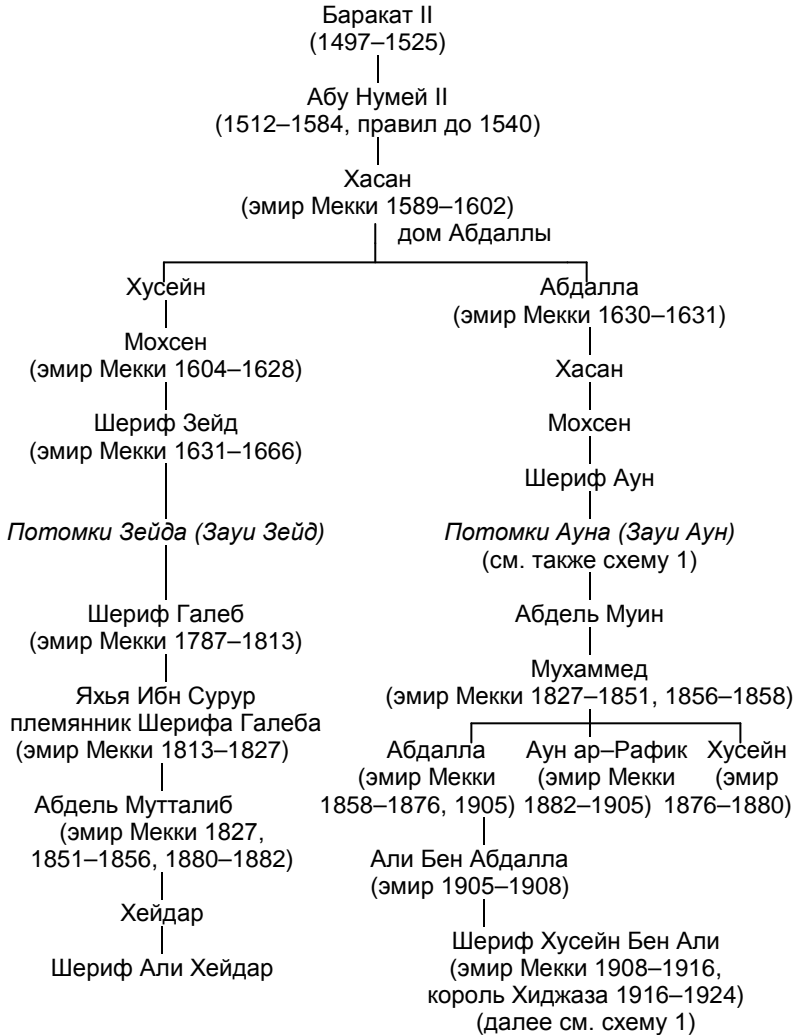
Баракат II
(1497–1525)

Абу Нумей II
(1512–1584, правил до 1540)

Хасан
(эмир Мекки 1589–1602)
дом Абдаллы

Хусейн

Мохсен
(эмир Мекки 1604–1628)

Шериф Зейд
(эмир Мекки 1631–1666)

*Потомки Зейда (Зауи Зейд)*

Шериф Галеб
(эмир Мекки 1787–1813)

Яхья Ибн Сурур
племянник Шерифа Галеба
(эмир Мекки 1813–1827)

Абдель Мутталиб
(эмир Мекки 1827,
1851–1856, 1880–1882)

Хейдар

Шериф Али Хейдар

Абдалла
(эмир Мекки 1630–1631)

Хасан

Мохсен

Шериф Аун

*Потомки Ауна (Зауи Аун)*
(см. также схему 1)

Абдель Муин

Мухаммед
(эмир Мекки 1827–1851, 1856–1858)

Абдалла
(эмир Мекки
1858–1876, 1905)

Аун ар–Рафик
(эмир Мекки
1882–1905)

Хусейн
(эмир
1876–1880)

Али Бен Абдалла
(эмир 1905–1908)

Шериф Хусейн Бен Али
(эмир Мекки 1908–1916,
король Хиджаза 1916–1924)
(далее см. схему 1)